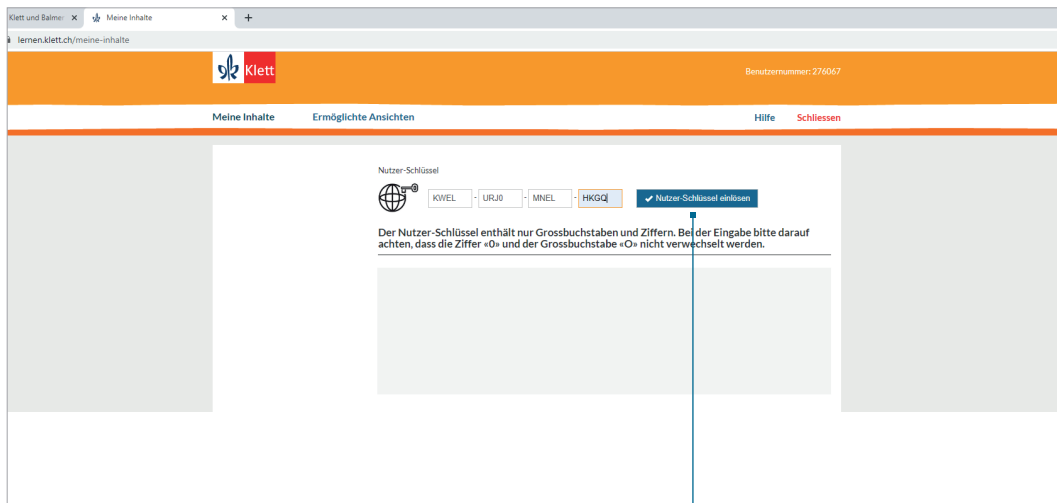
Klett und Balmer ×
Meine Inhalte ×
+
lernen.klett.ch/meine-inhalte

Klett

Benutzernummer: 276067

Meine Inhalte
Ermöglichte Ansichten
Hilfe
Schliessen

Nutzer-Schlüssel

KWEL - URJ0 - MNEL - HKGQ

Nutzer-Schlüssel einlösen

Der Nutzer-Schlüssel enthält nur Grossbuchstaben und Ziffern. Bei der Eingabe bitte darauf achten, dass die Ziffer «0» und der Grossbuchstabe «O» nicht verwechselt werden.